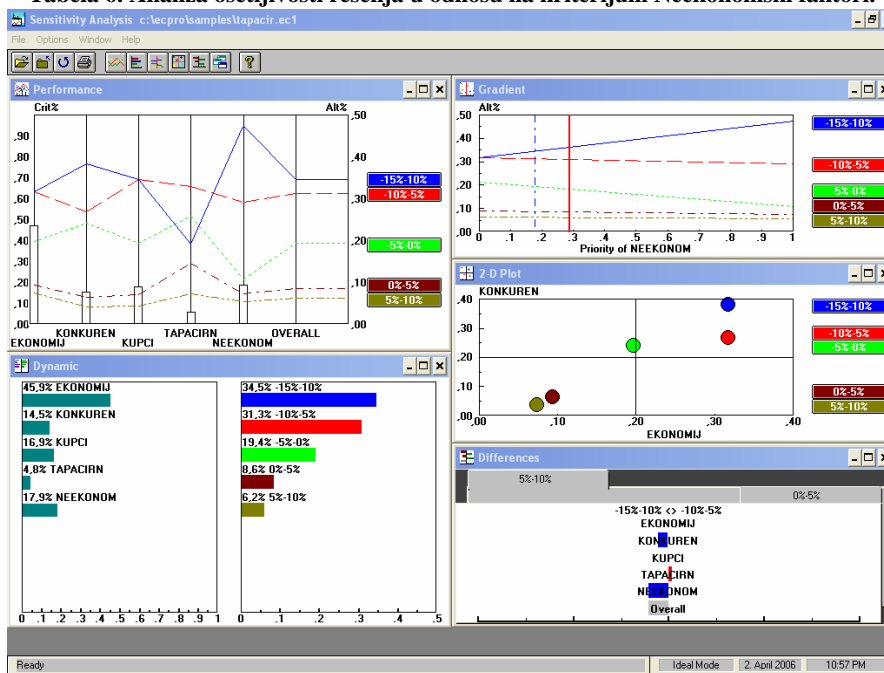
Tabela 6. Analiza osetljivosti rešenja u odnosu na kriterijum Neekonomski faktori.

Sensitivity Analysis c:\ecpro\samples\tapacir.ec1

File Options Window Help

Performance

Crit% Alt%

,90 ,80 ,70 ,60 ,50 ,40 ,30 ,20 ,10 ,00

,50 ,40 ,30 ,20 ,10 ,00

-15%-10%
-10%-5%
-5%-0%
0%-5%
5%-10%

EKONOMIJ KONKUREN KUPCI TAPACIRN NEEKONOM OVERALL

Gradient

Alt%

,50 ,40 ,30 ,20 ,10 ,00

0 .1 .2 .3 .4 .5 .6 .7 .8 .9 1

Priority of NEEKONOM

-15%-10%
-10%-5%
-5%-0%
0%-5%
5%-10%

2-D Plot

KONKUREN

,40 ,30 ,20 ,10 ,00

,00 ,10 ,20 ,30 ,40

EKONOMIJ

-15%-10%
-10%-5%
5%-0%
0%-5%
5%-10%

Dynamic

45,9% EKONOMIJ
14,5% KONKUREN
16,9% KUPCI
4,8% TAPACIRN
17,9% NEEKONOM

0 .1 .2 .3 .4 .5 .6 .7 .8 .9 1

34,5% -15%-10%
31,3% -10%-5%
19,4% -5%-0%
8,6% 0%-5%
6,2% 5%-10%

0 .1 .2 .3 .4 .5

Differences

5%-10%
0%-5%

-15%-10% <> -10%-5%
EKONOMIJ
KONKUREN
KUPCI
TAPACIRN
NEEKONOM
Overall

Ready
Ideal Mode
2. April 2006
10:57 PM